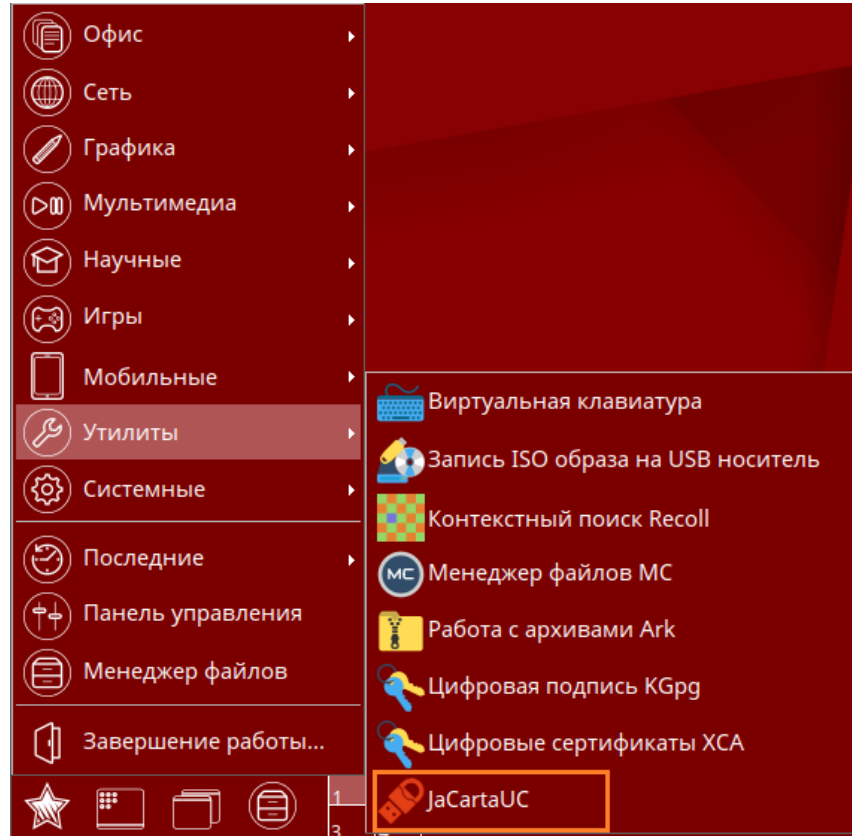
Офис
Сеть
Графика
Мультимедиа
Научные
Игры
Мобильные
Утилиты
Системные
Последние
Панель управления
Менеджер файлов
Завершение работы...

Виртуальная клавиатура
Запись ISO образа на USB носитель
Контекстный поиск Recoll
MC Менеджер файлов MC
Работа с архивами Ark
Цифровая подпись KGpg
Цифровые сертификаты XCA
JaCartaUC

1
3